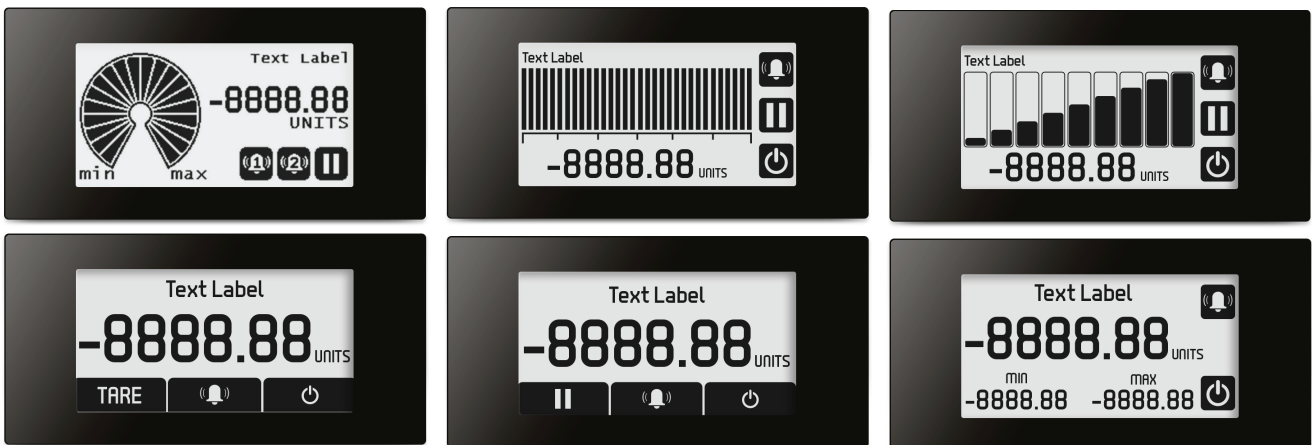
Text Label
-8888.88
UNITS
min max
1 2

Text Label
-8888.88 UNITS

Text Label
-8888.88 UNITS

Text Label
-8888.88 UNITS
TARE

Text Label
-8888.88 UNITS

Text Label
-8888.88 UNITS
MIN MAX
-8888.88 -8888.88